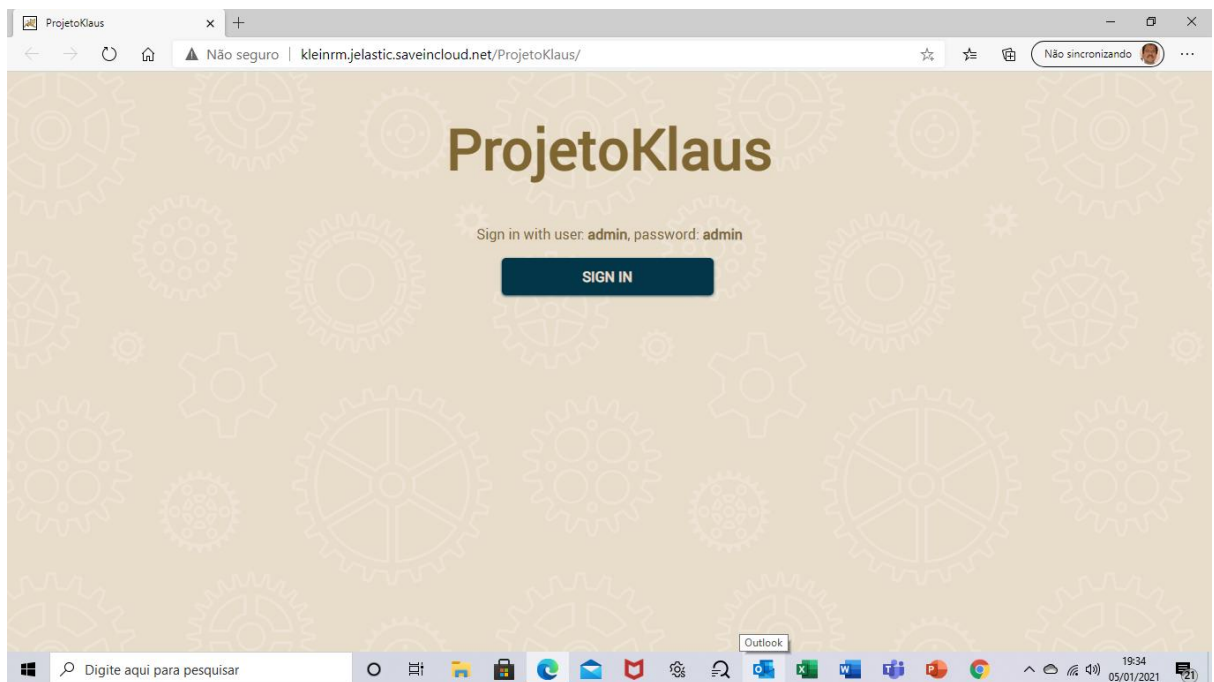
ProjetoKlaus

Não seguro | kleinrm.jelastic.saveincloud.net/ProjetoKlaus/

Não sincronizando

ProjetoKlaus

Sign in with user: **admin**, password: **admin**

SIGN IN

Outlook

Digite aqui para pesquisar

19:34
05/01/2021

21